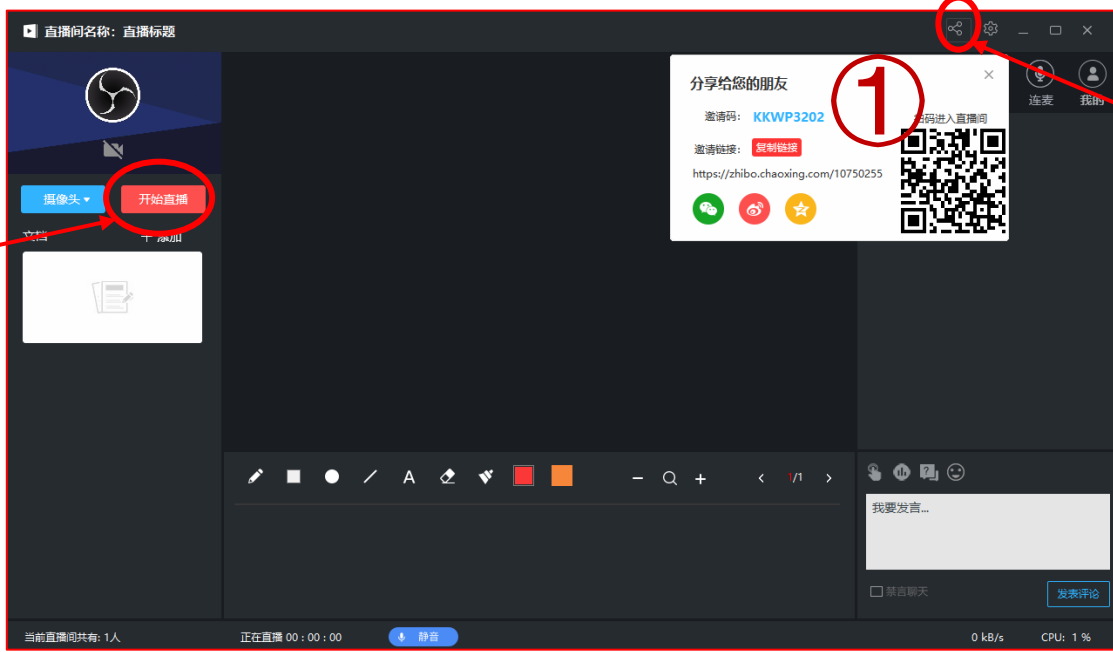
直播间名称：直播标题

分享给您的朋友
邀请码： KKWP3202
邀请链接： 复制链接
https://zhibo.chaoxing.com/10750255
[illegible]码进入直播间

①

连麦
我的

摄像头
开始直播
文档
+ 添加

1/1

我要发言...
禁言聊天
发表评论

当前直播间共有：1人
正在直播 00 : 00 : 00
静音
0 kB/s
CPU: 1 %